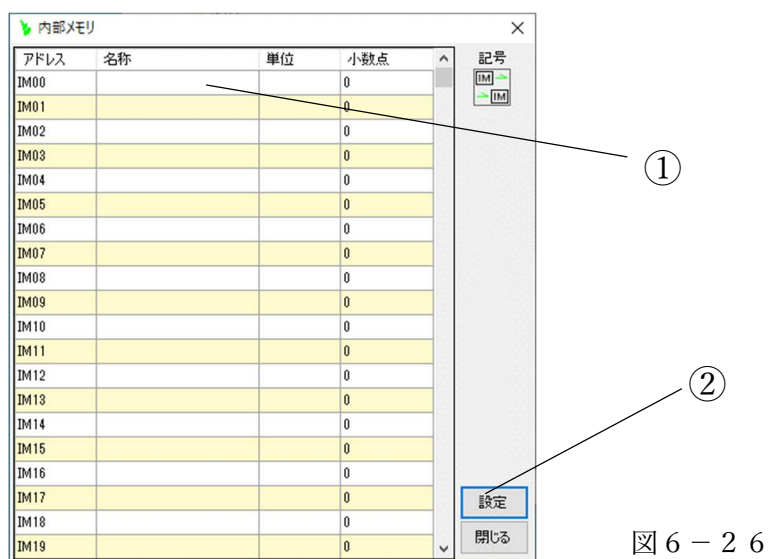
内部メモリ

×

| アドレス | 名称 | 単位 | 小数点 |
|---|---|---|---|
| IM00 | | | 0 |
| IM01 | | | 0 |
| IM02 | | | 0 |
| IM03 | | | 0 |
| IM04 | | | 0 |
| IM05 | | | 0 |
| IM06 | | | 0 |
| IM07 | | | 0 |
| IM08 | | | 0 |
| IM09 | | | 0 |
| IM10 | | | 0 |
| IM11 | | | 0 |
| IM12 | | | 0 |
| IM13 | | | 0 |
| IM14 | | | 0 |
| IM15 | | | 0 |
| IM16 | | | 0 |
| IM17 | | | 0 |
| IM18 | | | 0 |
| IM19 | | | 0 |

記号

IM

IM

①

②

設定

閉じる

図６－２６